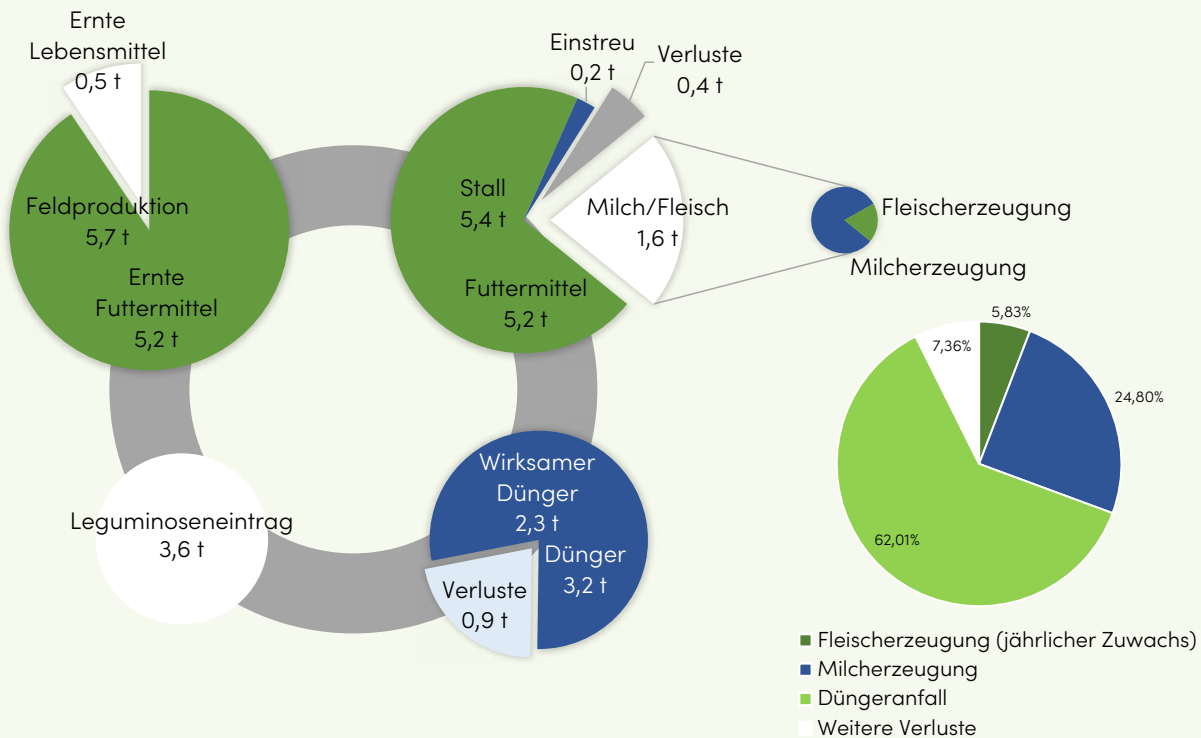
Ernte
Lebensmittel
0,5 t

Feldproduktion
5,7 t

Ernte
Futtermittel
5,2 t

Einstreu
0,2 t

Verluste
0,4 t

Stall
5,4 t

Milch/Fleisch
1,6 t

Futtermittel
5,2 t

Fleischerzeugung

Milcherzeugung

5,83%
7,36%
24,80%
62,01%

Leguminoseneintrag
3,6 t

Wirksamer
Dünger
2,3 t

Dünger
3,2 t

Verluste
0,9 t

Fleischerzeugung (jährlicher Zuwachs)
Milcherzeugung
Düngeranfall
Weitere Verluste